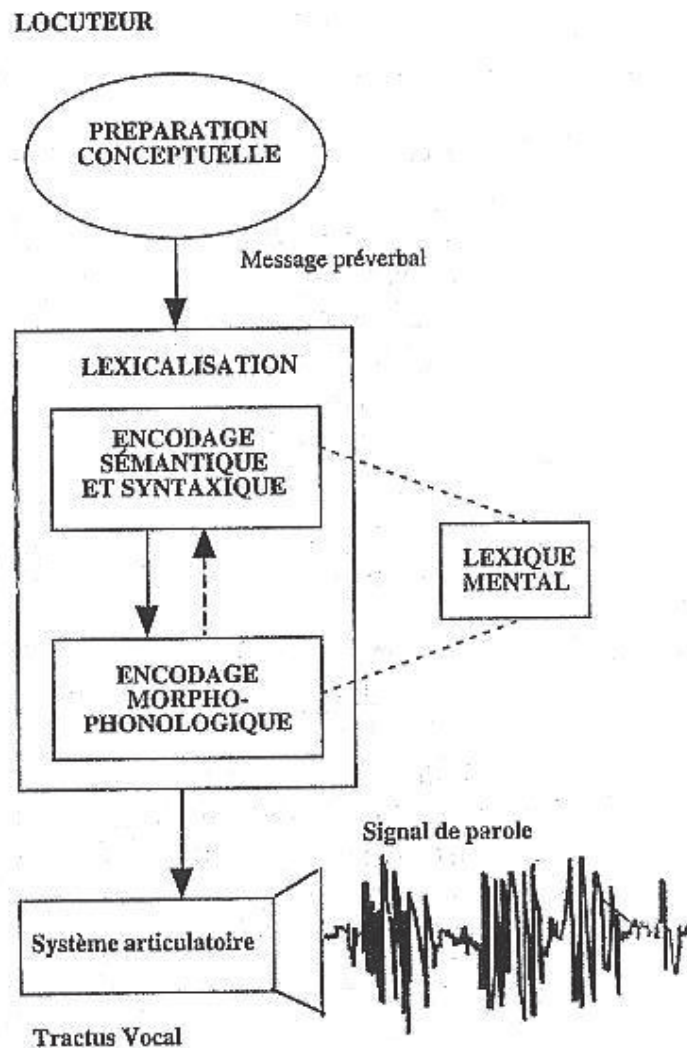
LOCUTEUR

PREPARATION CONCEPTUELLE

Message préverbal

LEXICALISATION

ENCODAGE SÉMANTIQUE ET SYNTAXIQUE

LEXIQUE MENTAL

ENCODAGE MORPHO-PHONOLOGIQUE

Signal de parole

Système articulatoire

Tractus Vocal